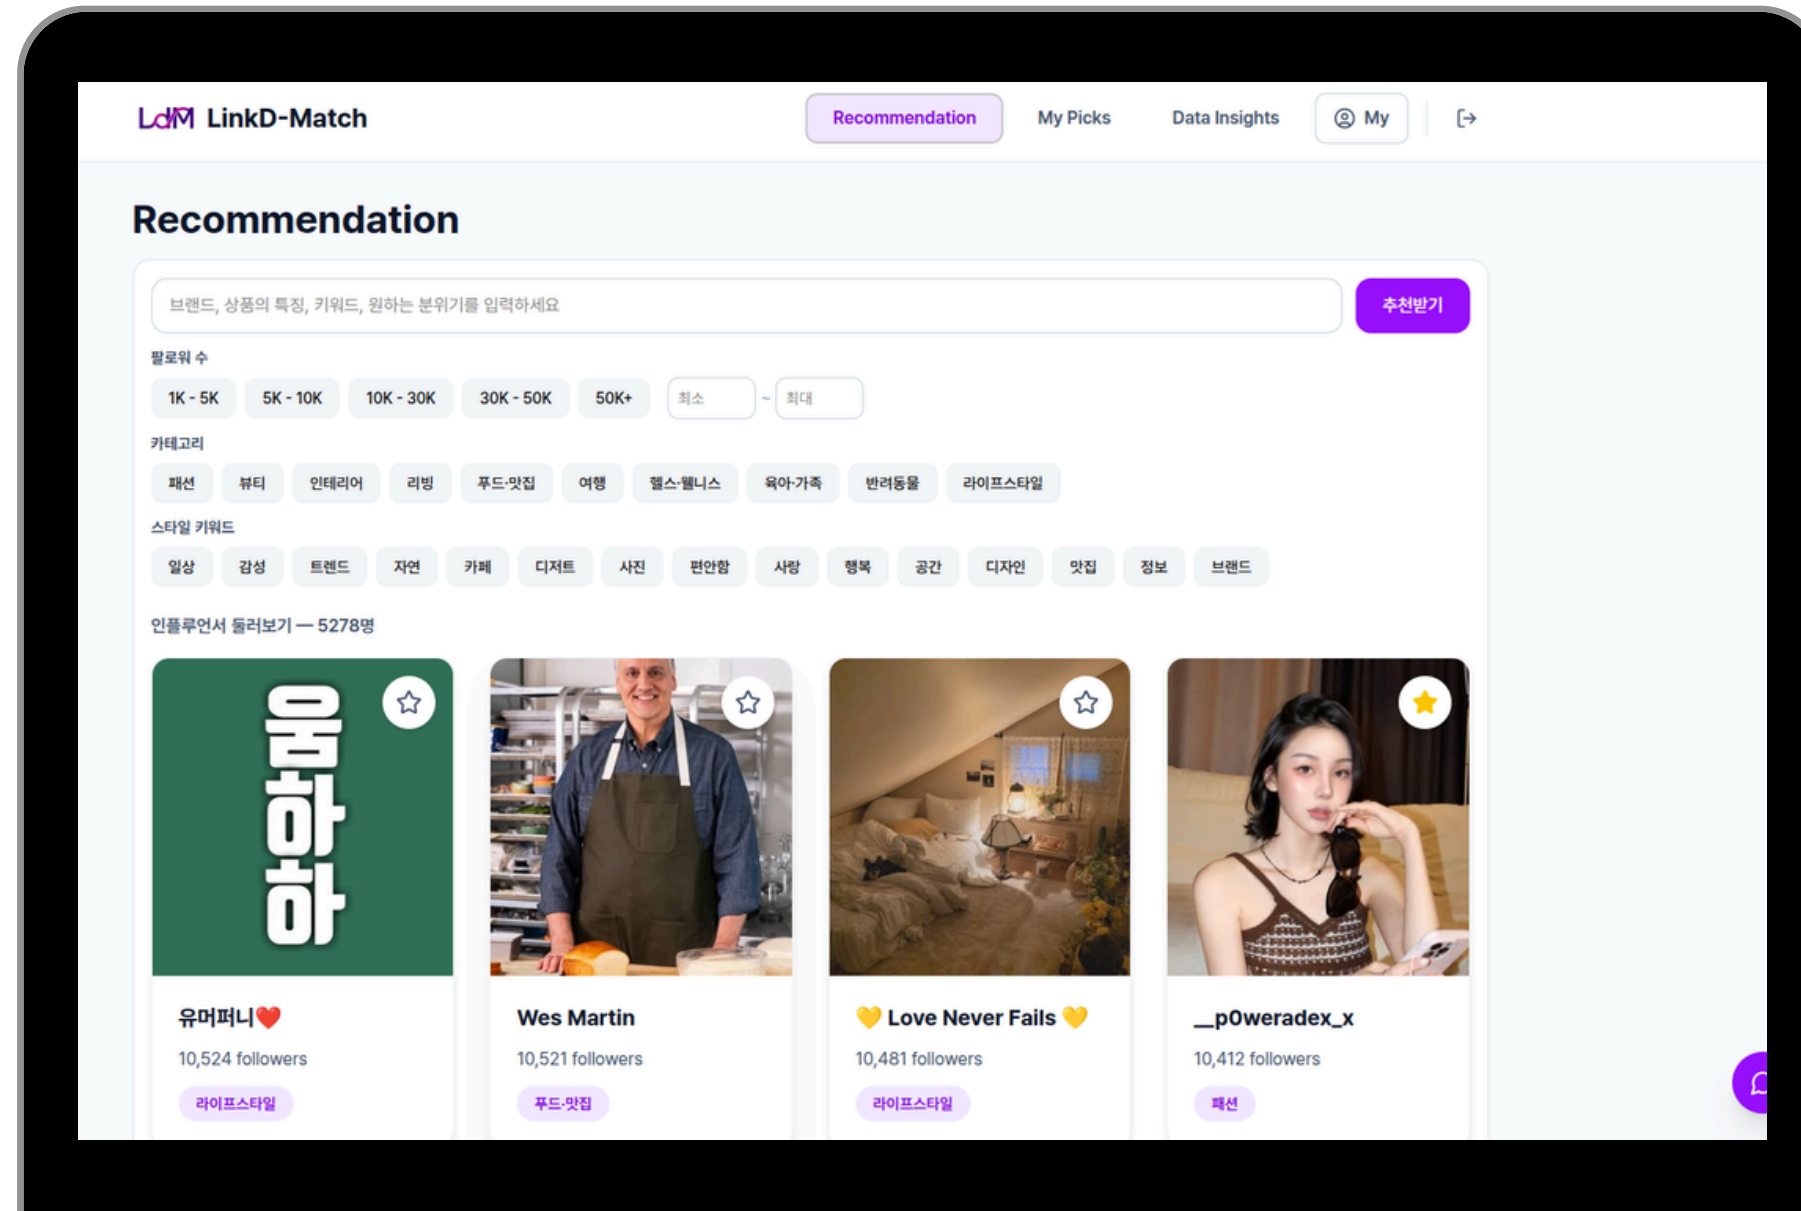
LdM LinkD-Match

Recommendation
My Picks
Data Insights
My

Recommendation

브랜드, 상품의 특징, 키워드, 원하는 분위기를 입력하세요
추천받기

팔로워 수
1K - 5K
5K - 10K
10K - 30K
30K - 50K
50K+
최소 ~ 최대

카테고리
패션
뷰티
인테리어
리빙
푸드·맛집
여행
헬스·웰니스
육아·가족
반려동물
라이프스타일

스타일 키워드
일상
감성
트렌드
자연
카페
디저트
사진
편안함
사랑
행복
공간
디자인
맛집
정보
브랜드

인플루언서 둘러보기 — 5278명

움하하

유머퍼니❤️
10,524 followers
라이프스타일

Wes Martin
10,521 followers
푸드·맛집

💛 Love Never Fails 💛
10,481 followers
라이프스타일

_p0weradex_x
10,412 followers
패션